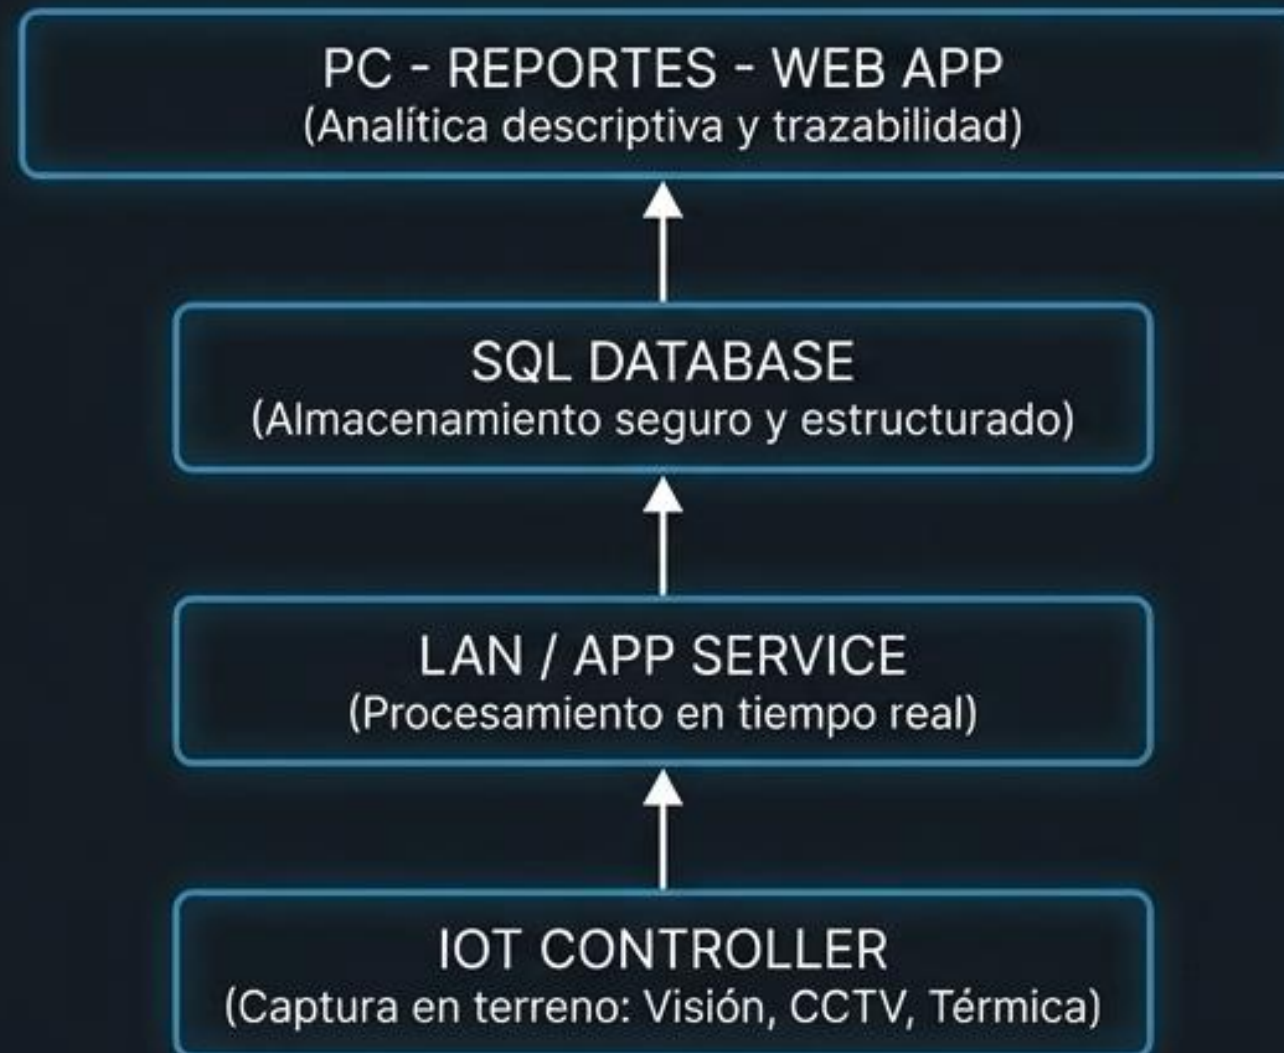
PC - REPORTES - WEB APP
(Analítica descriptiva y trazabilidad)

SQL DATABASE
(Almacenamiento seguro y estructurado)

LAN / APP SERVICE
(Procesamiento en tiempo real)

IOT CONTROLLER
(Captura en terreno: Visión, CCTV, Térmica)